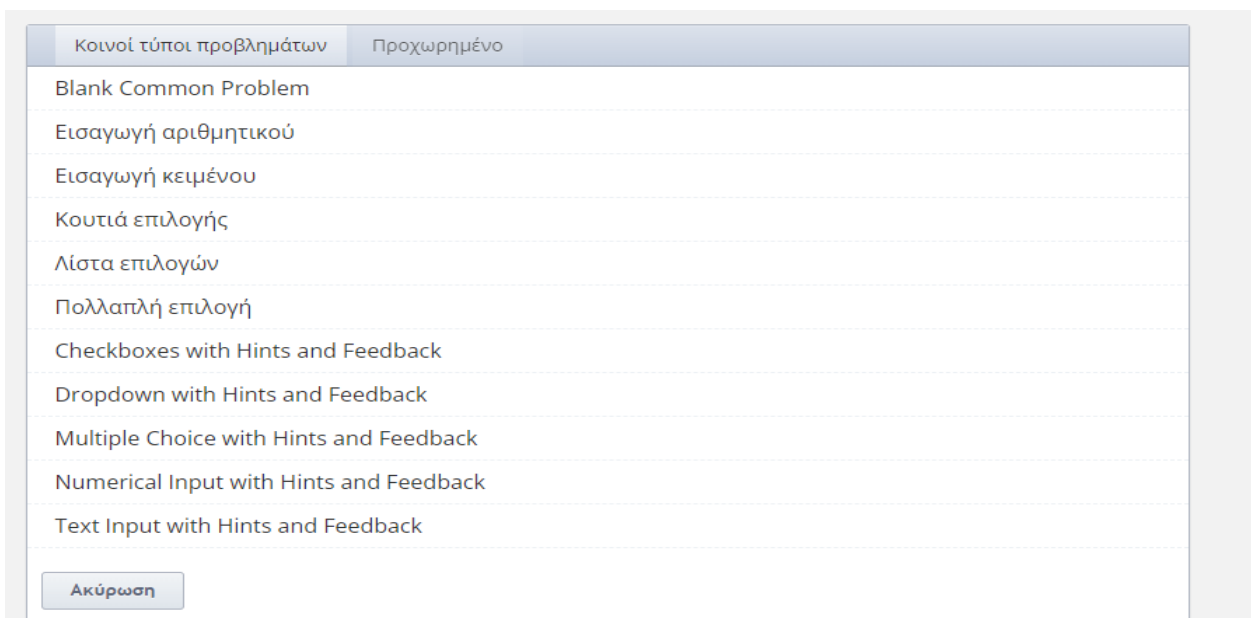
Κοινοί τύποι προβλημάτων
Προχωρημένο

Blank Common Problem

Εισαγωγή αριθμητικού

Εισαγωγή κειμένου

Κουτιά επιλογής

Λίστα επιλογών

Πολλαπλή επιλογή

Checkboxes with Hints and Feedback

Dropdown with Hints and Feedback

Multiple Choice with Hints and Feedback

Numerical Input with Hints and Feedback

Text Input with Hints and Feedback

Ακύρωση